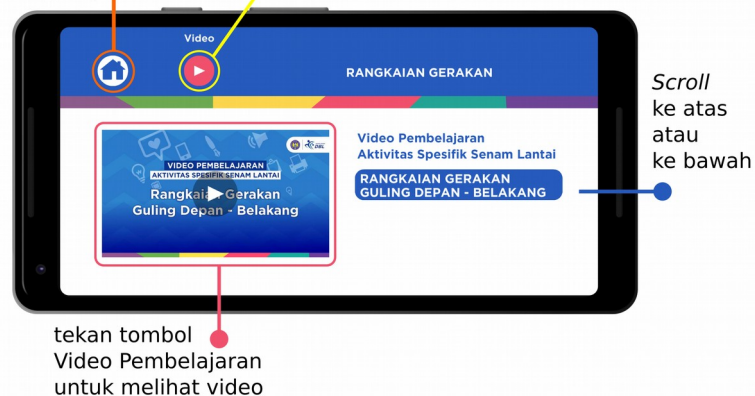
Video

RANGKAIAN GERAKAN

VIDEO PEMBELAJARAN
AKTIVITAS SPESIFIK SENAM LANTAI
Rangkaian Gerakan
Guling Depan - Belakang

Video Pembelajaran
Aktivitas Spesifik Senam Lantai

RANGKAIAN GERAKAN
GULING DEPAN - BELAKANG

*Scroll* ke atas atau ke bawah

tekan tombol Video Pembelajaran untuk melihat video